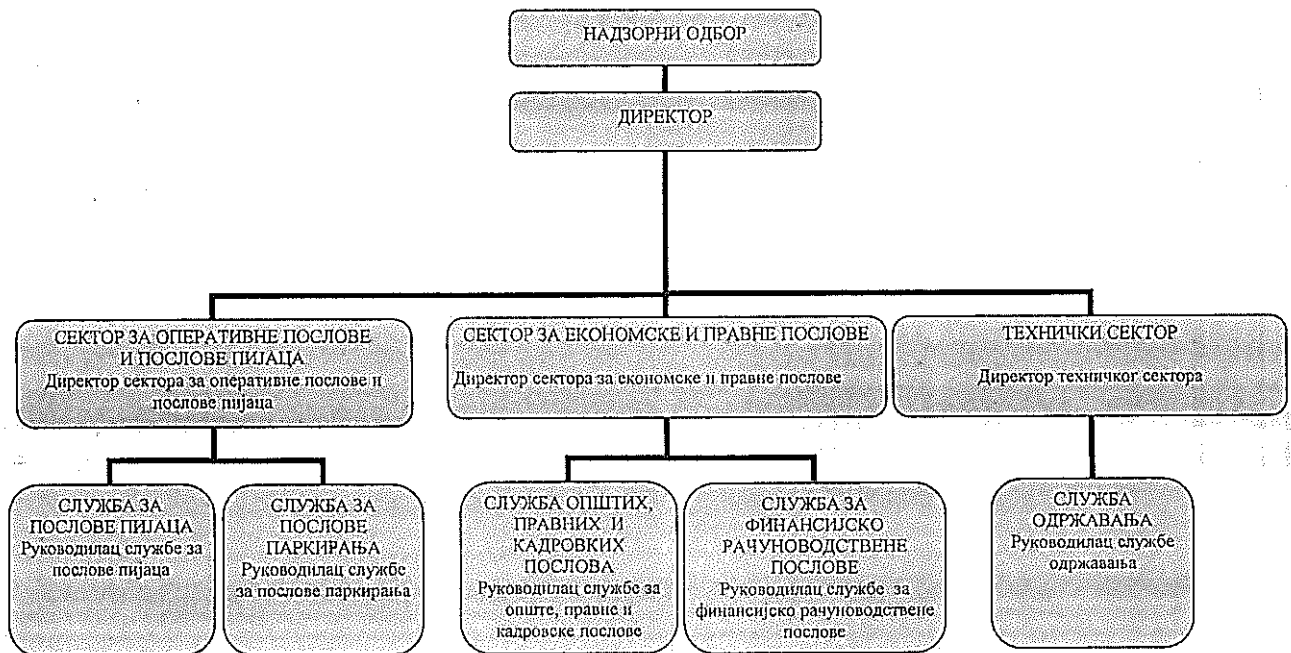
НАДЗОРНИ ОДБОР

ДИРЕКТОР

СЕКТОР ЗА ОПЕРАТИВНЕ ПОСЛОВЕ И ПОСЛОВЕ ПИЈАЦА
Директор сектора за оперативне послове и послове пијаца

СЕКТОР ЗА ЕКОНОМСКЕ И ПРАВНЕ ПОСЛОВЕ
Директор сектора за економске и правне послове

ТЕХНИЧКИ СЕКТОР
Директор техничког сектора

СЛУЖБА ЗА ПОСЛОВЕ ПИЈАЦА
Руководилац службе за послове пијаца

СЛУЖБА ЗА ПОСЛОВЕ ПАРКИРАЊА
Руководилац службе за послове паркирања

СЛУЖБА ОПШТИХ, ПРАВНИХ И КАДРОВКИХ ПОСЛОВА
Руководилац службе за опште, правне и кадровске послове

СЛУЖБА ЗА ФИНАНСИЈСКО РАЧУНОВОДСТВЕНЕ ПОСЛОВЕ
Руководилац службе за финансијско рачуноводствене послове

СЛУЖБА ОДРЖАВАЊА
Руководилац службе одржавања